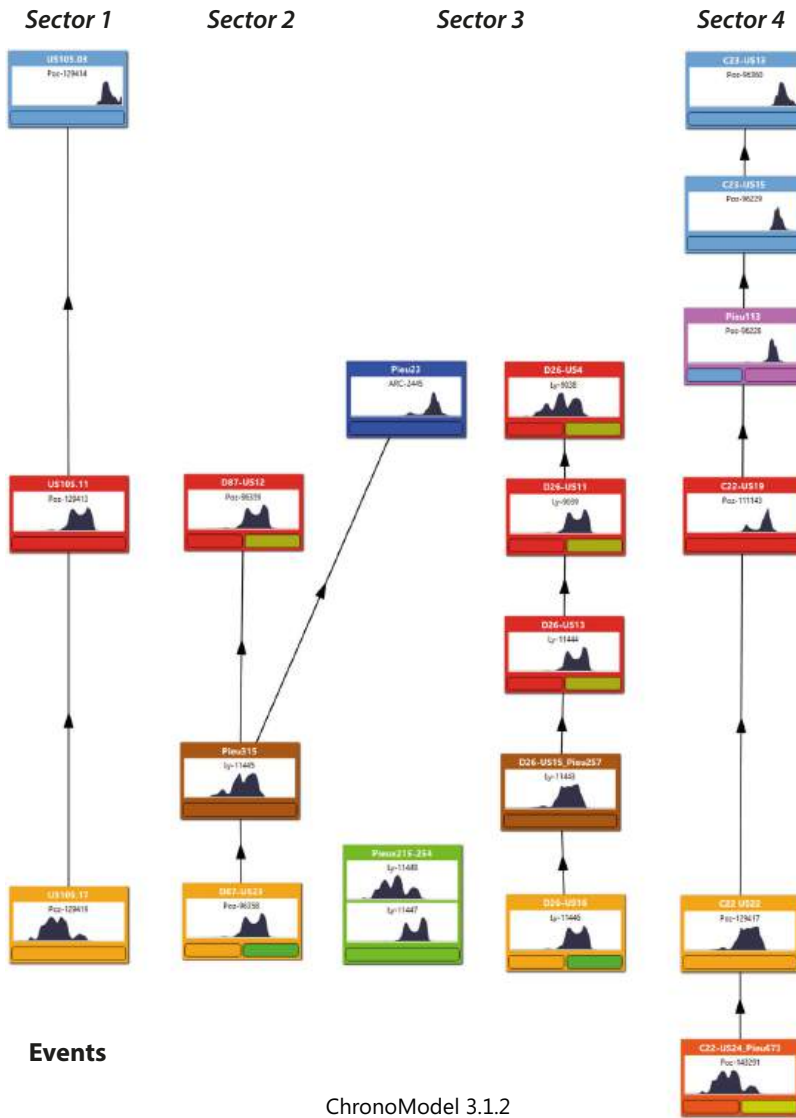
Sector 1

Sector 2

Sector 3

Sector 4

US105.04
Poz-129414

C23-US13
Poz-96360

C23-US15
Poz-96229

Pieu113
Poz-96228

Pieu22
ARC-2445

D26-US4
Ly-9038

US105.11
Poz-129413

D87-US12
Poz-96359

D26-US11
Ly-9039

C22-US19
Poz-111143

D26-US13
Ly-11444

Pieu315
Ly-11445

D26-US15_Pieu257
Ly-11443

Pieux215-254
Ly-11448
Ly-11447

US105.17
Poz-129415

D87-US23
Poz-96358

D26-US16
Ly-11446

C22 US22
Poz-129417

C22-US24_Pieu473
Poz-148291

Events

ChronoModel 3.1.2